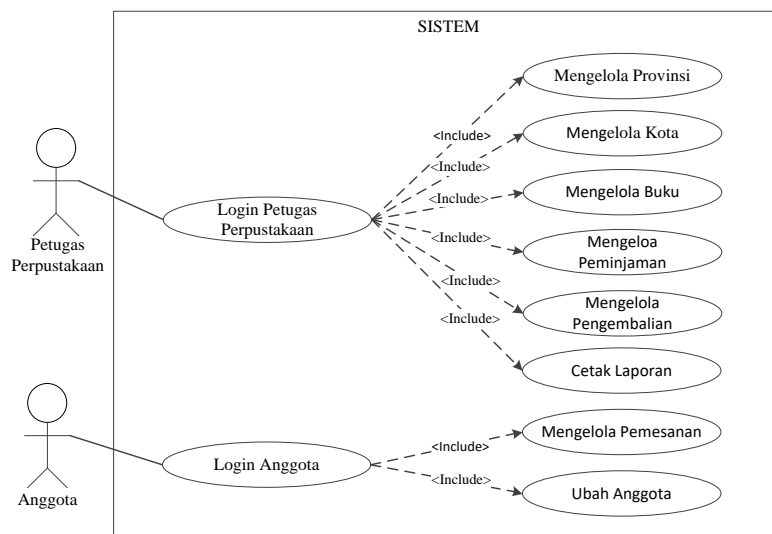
SISTEM

Mengelola Provinsi

<Include>

Mengelola Kota

<Include>

<Include>

Mengelola Buku

Petugas Perpustakaan

Login Petugas Perpustakaan

<Include>

Mengeloa Peminjaman

<Include>

Mengelola Pengembalian

<Include>

Cetak Laporan

<Include>

Mengelola Pemesanan

Login Anggota

<Include>

Ubah Anggota

Anggota